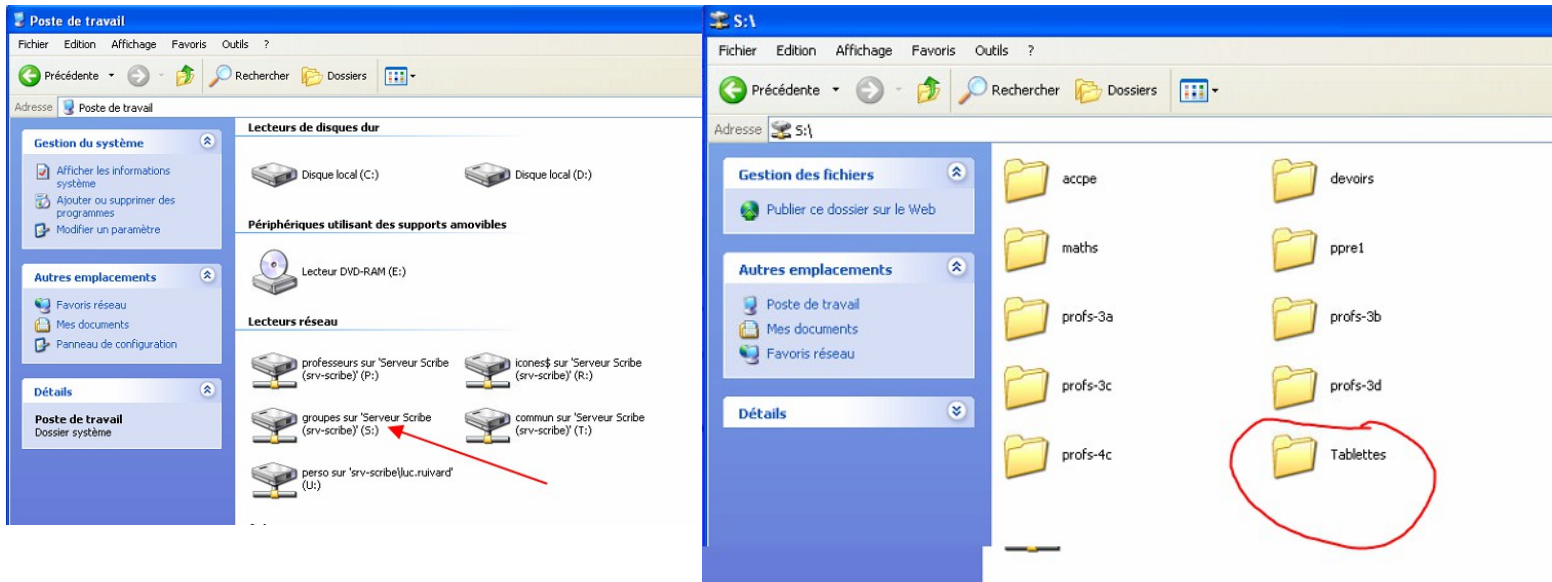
Poste de travail

Fichier Edition Affichage Favoris Outils ?

Précédente Rechercher Dossiers

Adresse Poste de travail

Gestion du système

Afficher les informations système
Ajouter ou supprimer des programmes
Modifier un paramètre

Autres emplacements

Favoris réseau
Mes documents
Panneau de configuration

Détails

Poste de travail
Dossier système

Lecteurs de disques dur

Disque local (C:)
Disque local (D:)

Périphériques utilisant des supports amovibles

Lecteur DVD-RAM (E:)

Lecteurs réseau

professeurs sur 'Serveur Scribe (srv-scribe)' (P:)
icones$ sur 'Serveur Scribe (srv-scribe)' (R:)
groupes sur 'Serveur Scribe (srv-scribe)' (S:)
commun sur 'Serveur Scribe (srv-scribe)' (T:)
perso sur 'srv-scribe\luc.ruivard' (U:)

S:\

Fichier Edition Affichage Favoris Outils ?

Précédente Rechercher Dossiers

Adresse S:\

Gestion des fichiers

Publier ce dossier sur le Web

Autres emplacements

Poste de travail
Mes documents
Favoris réseau

Détails

accpe
devoirs
maths
ppre1
profs-3a
profs-3b
profs-3c
profs-3d
profs-4c
Tablettes